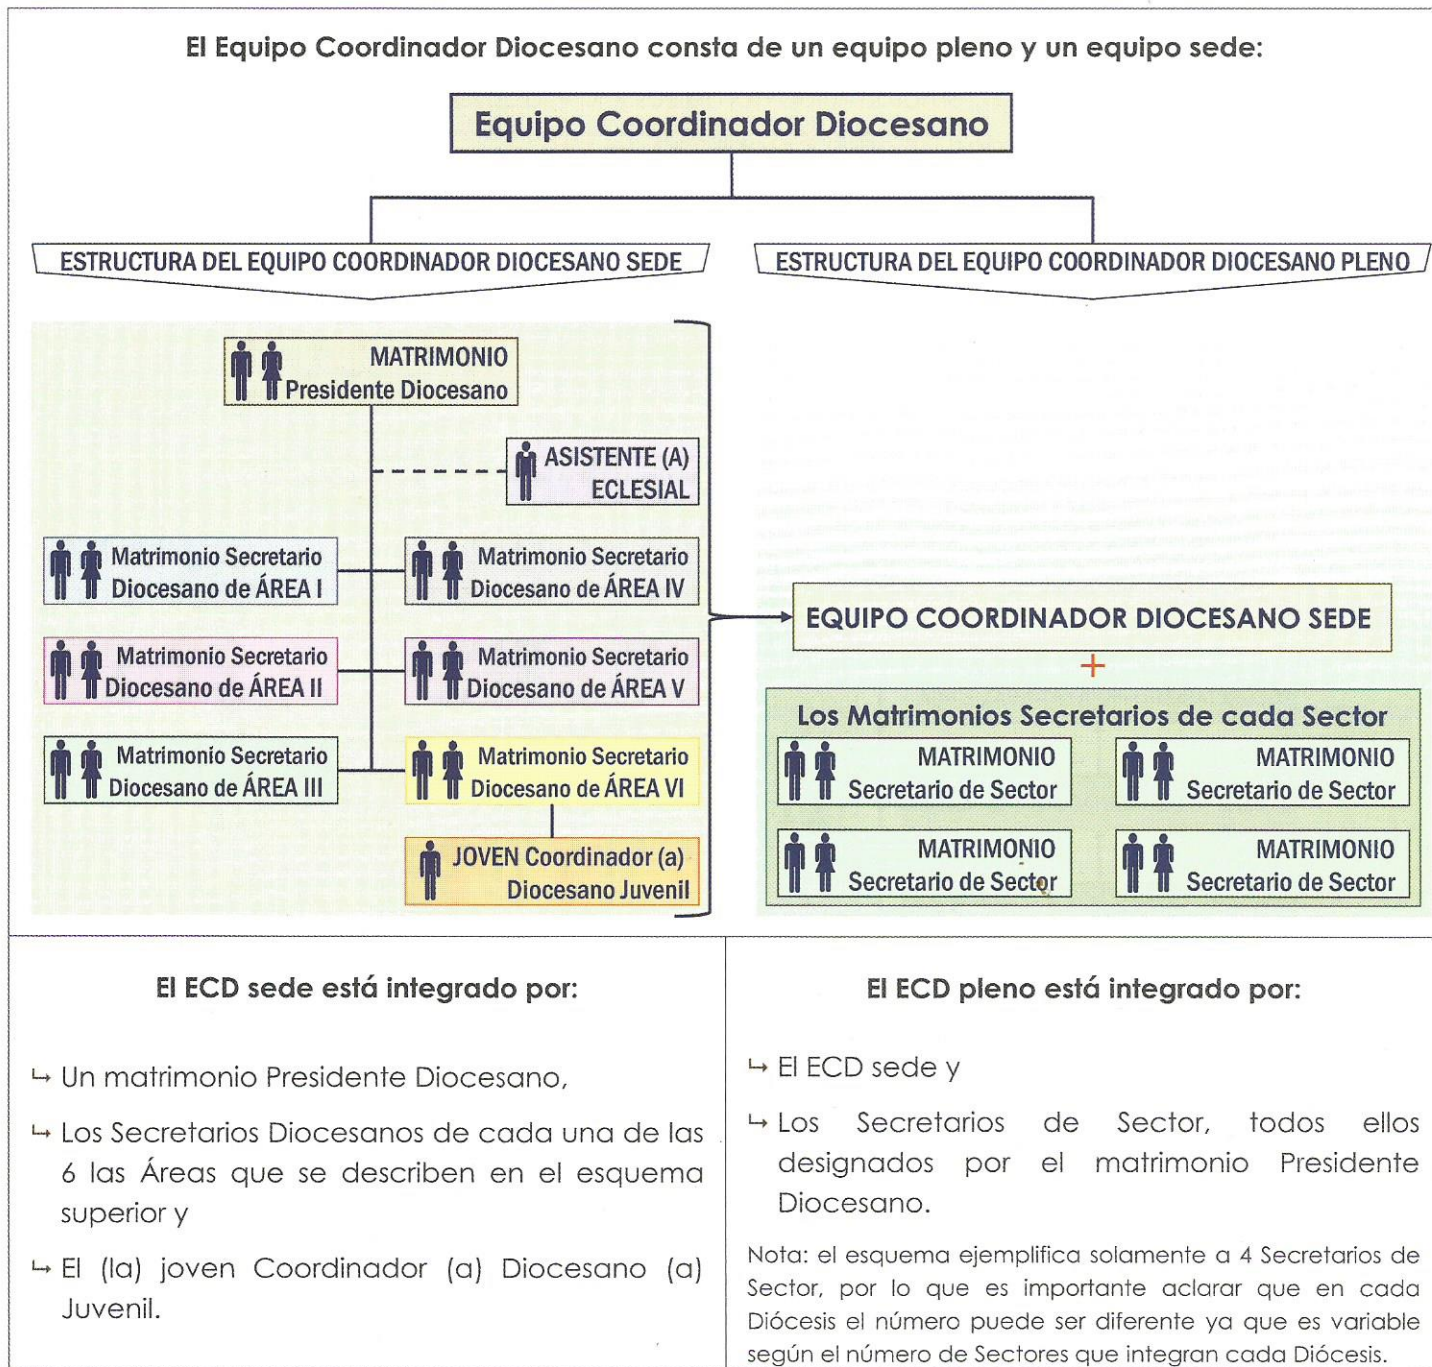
El Equipo Coordinador Diocesano consta de un equipo pleno y un equipo sede:

Equipo Coordinador Diocesano

ESTRUCTURA DEL EQUIPO COORDINADOR DIOCESANO SEDE

ESTRUCTURA DEL EQUIPO COORDINADOR DIOCESANO PLENO

MATRIMONIO Presidente Diocesano

ASISTENTE (A) ECLESIAL

Matrimonio Secretario Diocesano de ÁREA I

Matrimonio Secretario Diocesano de ÁREA IV

Matrimonio Secretario Diocesano de ÁREA II

Matrimonio Secretario Diocesano de ÁREA V

Matrimonio Secretario Diocesano de ÁREA III

Matrimonio Secretario Diocesano de ÁREA VI

JOVEN Coordinador (a) Diocesano Juvenil

EQUIPO COORDINADOR DIOCESANO SEDE

+

Los Matrimonios Secretarios de cada Sector

MATRIMONIO Secretario de Sector

MATRIMONIO Secretario de Sector

MATRIMONIO Secretario de Sector

MATRIMONIO Secretario de Sector

El ECD sede está integrado por:

↳ Un matrimonio Presidente Diocesano,

↳ Los Secretarios Diocesanos de cada una de las 6 las Áreas que se describen en el esquema superior y

↳ El (la) joven Coordinador (a) Diocesano (a) Juvenil.

El ECD pleno está integrado por:

↳ El ECD sede y

↳ Los Secretarios de Sector, todos ellos designados por el matrimonio Presidente Diocesano.

Nota: el esquema ejemplifica solamente a 4 Secretarios de Sector, por lo que es importante aclarar que en cada Diócesis el número puede ser diferente ya que es variable según el número de Sectores que integran cada Diócesis.